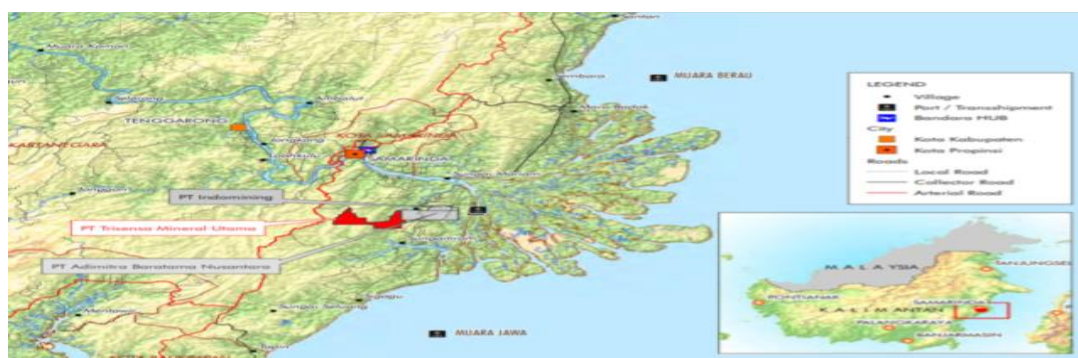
MUARA BERAU

LEGEND
Village
Port / Transchipment
Bandara HUB
City
Kota Kabupaten
Kota Propinsi
Roads
Local Road
Collector Road
Arterial Road

TENGGARONG
KARTANEGARA
KOTA SAMARINDA
SAMARINDA
PT Indomining
PT Trisensa Mineral Utama
PT Adimitra Baratama Nusantara
MUARA JAWA

MALAYSIA
KALIMANTAN
PONTIANAK
SAMARINDA
PALANGKARAYA
BANJARMASIN
TANJUNGSELOR